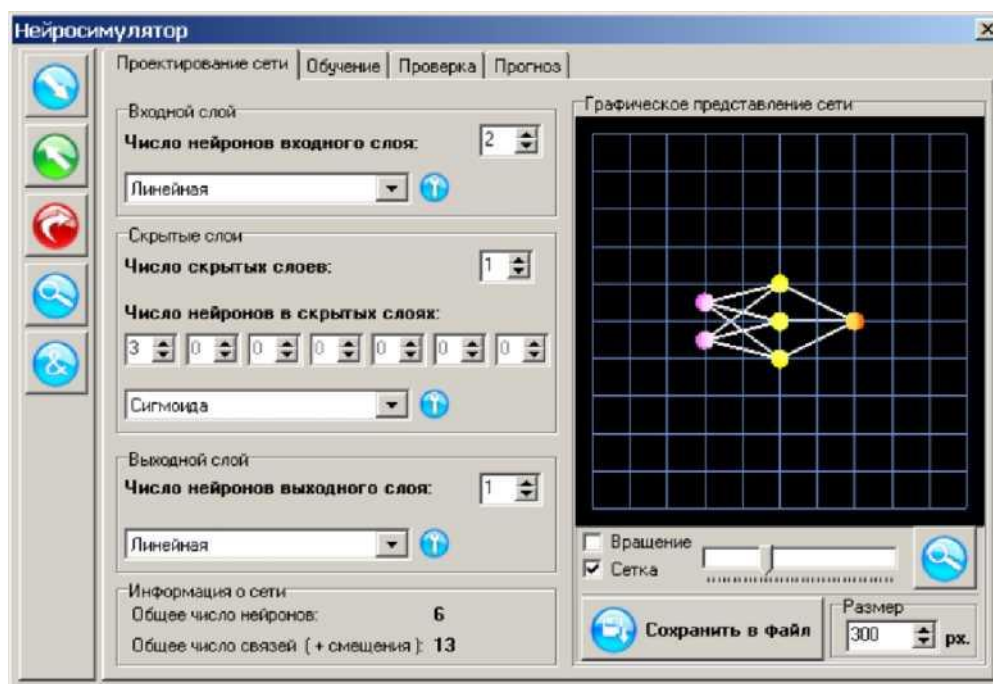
Нейросимулятор

Проектирование сети | Обучение | Проверка | Прогноз

Входной слой
Число нейронов входного слоя: 2
Линейная

Скрытые слои
Число скрытых слоев: 1
Число нейронов в скрытых слоях:
3 0 0 0 0 0 0
Сигмоида

Выходной слой
Число нейронов выходного слоя: 1
Линейная

Информация о сети
Общее число нейронов: 6
Общее число связей ( + смещения ): 13

Графическое представление сети

Вращение
Сетка

Сохранить в файл

Размер
300 px.